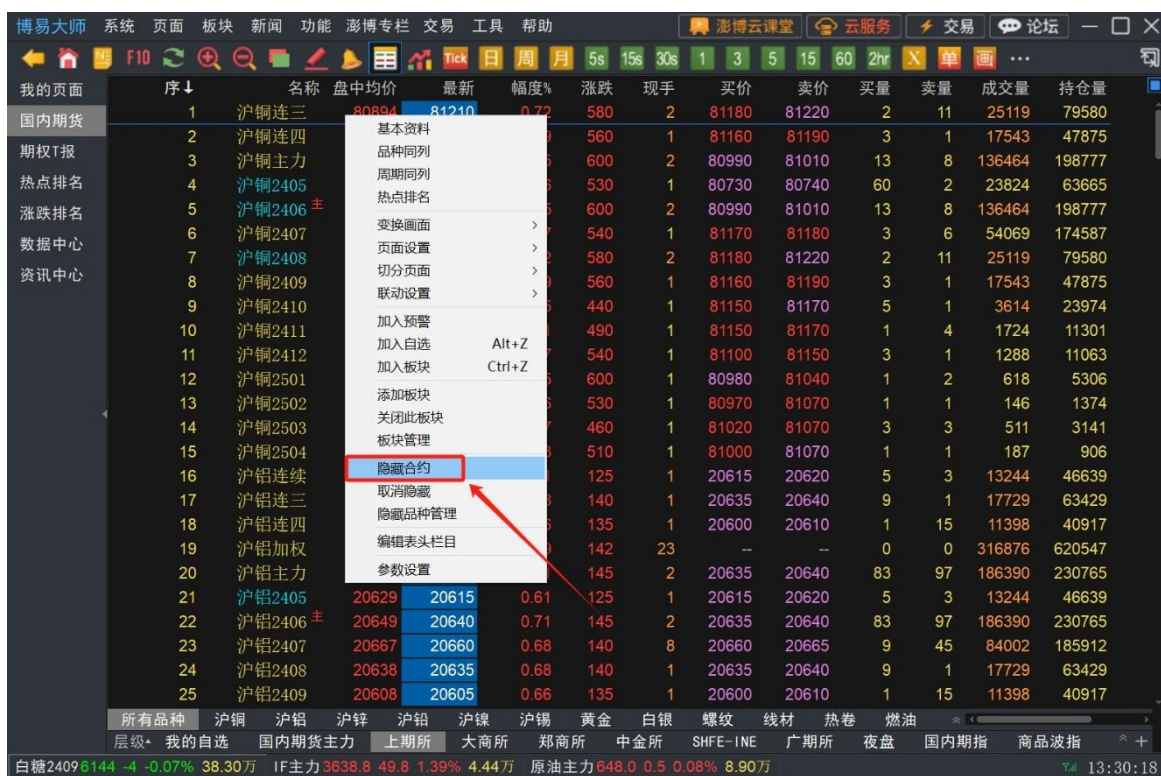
博易大师 系统 页面 板块 新闻 功能 澎博专栏 交易 工具 帮助

澎博云课堂 云服务 交易 论坛

F10 Tick 日 周 月 5s 15s 30s 1 3 5 15 60 2hr X 单 画 ...

我的页面
国内期货
期权T报
热点排名
涨跌排名
数据中心
资讯中心

| 序↓ | 名称 | 盘中均价 | 最新 | 幅度% | 涨跌 | 现手 | 买价 | 卖价 | 买量 | 卖量 | 成交量 | 持仓量 |
|---|---|---|---|---|---|---|---|---|---|---|---|---|
| 1 | 沪铜连三 | 80894 | 81210 | 0.72 | 580 | 2 | 81180 | 81220 | 2 | 11 | 25119 | 79580 |
| 2 | 沪铜连四 | | | | 560 | 1 | 81160 | 81190 | 3 | 1 | 17543 | 47875 |
| 3 | 沪铜主力 | | | | 600 | 2 | 80990 | 81010 | 13 | 8 | 136464 | 198777 |
| 4 | 沪铜2405 | | | | 530 | 1 | 80730 | 80740 | 60 | 2 | 23824 | 63665 |
| 5 | 沪铜2406 主 | | | | 600 | 2 | 80990 | 81010 | 13 | 8 | 136464 | 198777 |
| 6 | 沪铜2407 | | | | 540 | 1 | 81170 | 81180 | 3 | 6 | 54069 | 174587 |
| 7 | 沪铜2408 | | | | 580 | 2 | 81180 | 81220 | 2 | 11 | 25119 | 79580 |
| 8 | 沪铜2409 | | | | 560 | 1 | 81160 | 81190 | 3 | 1 | 17543 | 47875 |
| 9 | 沪铜2410 | | | | 440 | 1 | 81150 | 81170 | 5 | 1 | 3614 | 23974 |
| 10 | 沪铜2411 | | | | 490 | 1 | 81150 | 81170 | 1 | 4 | 1724 | 11301 |
| 11 | 沪铜2412 | | | | 540 | 1 | 81100 | 81150 | 3 | 1 | 1288 | 11063 |
| 12 | 沪铜2501 | | | | 600 | 1 | 80980 | 81040 | 1 | 2 | 618 | 5306 |
| 13 | 沪铜2502 | | | | 530 | 1 | 80970 | 81070 | 1 | 1 | 146 | 1374 |
| 14 | 沪铜2503 | | | | 460 | 1 | 81020 | 81070 | 3 | 3 | 511 | 3141 |
| 15 | 沪铜2504 | | | | 510 | 1 | 81000 | 81070 | 1 | 1 | 187 | 906 |
| 16 | 沪铝连续 | | | | 125 | 1 | 20615 | 20620 | 5 | 3 | 13244 | 46639 |
| 17 | 沪铝连三 | | | | 140 | 1 | 20635 | 20640 | 9 | 1 | 17729 | 63429 |
| 18 | 沪铝连四 | | | | 135 | 1 | 20600 | 20610 | 1 | 15 | 11398 | 40917 |
| 19 | 沪铝加权 | | | | 142 | 23 | -- | -- | 0 | 0 | 316876 | 620547 |
| 20 | 沪铝主力 | | | | 145 | 2 | 20635 | 20640 | 83 | 97 | 186390 | 230765 |
| 21 | 沪铝2405 | 20629 | 20615 | 0.61 | 125 | 1 | 20615 | 20620 | 5 | 3 | 13244 | 46639 |
| 22 | 沪铝2406 主 | 20649 | 20640 | 0.71 | 145 | 2 | 20635 | 20640 | 83 | 97 | 186390 | 230765 |
| 23 | 沪铝2407 | 20667 | 20660 | 0.68 | 140 | 8 | 20660 | 20665 | 9 | 45 | 84002 | 185912 |
| 24 | 沪铝2408 | 20638 | 20635 | 0.68 | 140 | 1 | 20635 | 20640 | 9 | 1 | 17729 | 63429 |
| 25 | 沪铝2409 | 20608 | 20605 | 0.66 | 135 | 1 | 20600 | 20610 | 1 | 15 | 11398 | 40917 |

基本资料
品种同列
周期同列
热点排名
变换画面
页面设置
切分页面
联动设置
加入预警
加入自选 Alt+Z
加入板块 Ctrl+Z
添加板块
关闭此板块
板块管理
隐藏合约
取消隐藏
隐藏品种管理
编辑表头栏目
参数设置

所有品种 沪铜 沪铝 沪锌 沪铅 沪镍 沪锡 黄金 白银 螺纹 线材 热卷 燃油
层级 我的自选 国内期货主力 上期所 大商所 郑商所 中金所 SHFE-INE 广期所 夜盘 国内期指 商品波指

白糖2409 6144 -4 -0.07% 38.30万 IF主力3638.8 49.8 1.39% 4.44万 原油主力648.0 0.5 0.08% 8.90万 13:30:18